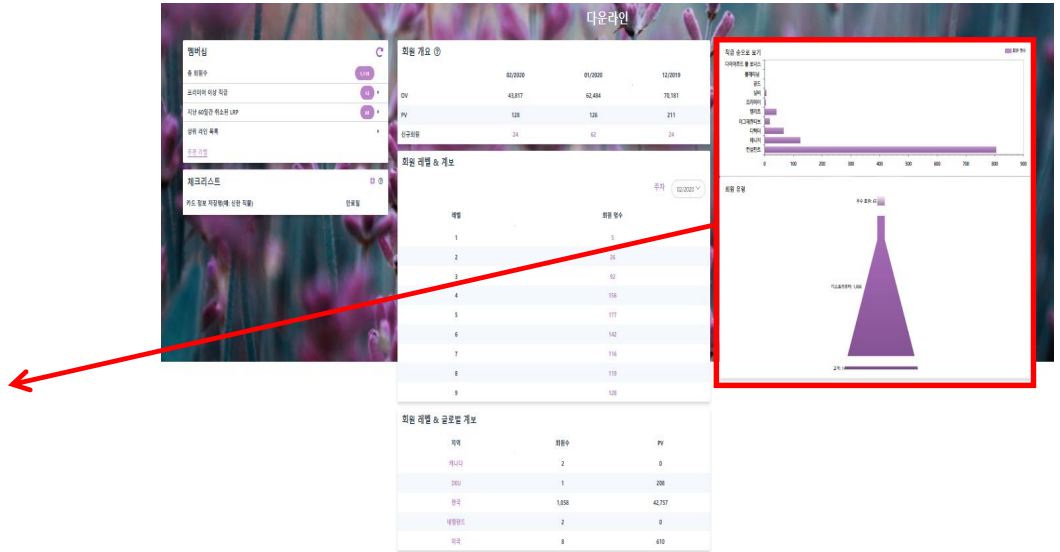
다운라인

멤버십

총 회원수 1,118

프리미어 이상 직급 14

지난 60일간 취소된 LRP 44

상위 라인 목록

후원 그룹

체크리스트

카드 정보 저장됨(예: 신용 직불) 만료됨

회원 개요 ⓘ

| | 02/2020 | 01/2020 | 12/2019 |
|---|---|---|---|
| OV | 43,817 | 62,484 | 70,181 |
| PV | 128 | 126 | 211 |
| 신규회원 | 24 | 62 | 24 |

회원 레벨 & 계보

주차 02/2020

| 레벨 | 회원 명수 |
|---|---|
| 1 | 5 |
| 2 | 24 |
| 3 | 92 |
| 4 | 156 |
| 5 | 177 |
| 6 | 142 |
| 7 | 116 |
| 8 | 119 |
| 9 | 128 |

회원 레벨 & 글로벌 계보

| 지역 | 회원수 | PV |
|---|---|---|
| 캐나다 | 2 | 0 |
| DEU | 1 | 208 |
| 한국 | 1,058 | 42,757 |
| 네덜란드 | 2 | 0 |
| 미국 | 8 | 610 |

직급 승진으로 보기

회원 명수

다이아몬드 웰 로이스
플래티넘
골드
실버
프리미어
엘리트
리더그린엑티브
디렉터
매니저
컨설턴트

0 100 200 300 400 500 600 700 800 900

회원 유형

우수 회원: 62

리더십/컨트리: 1,006

고객: 1